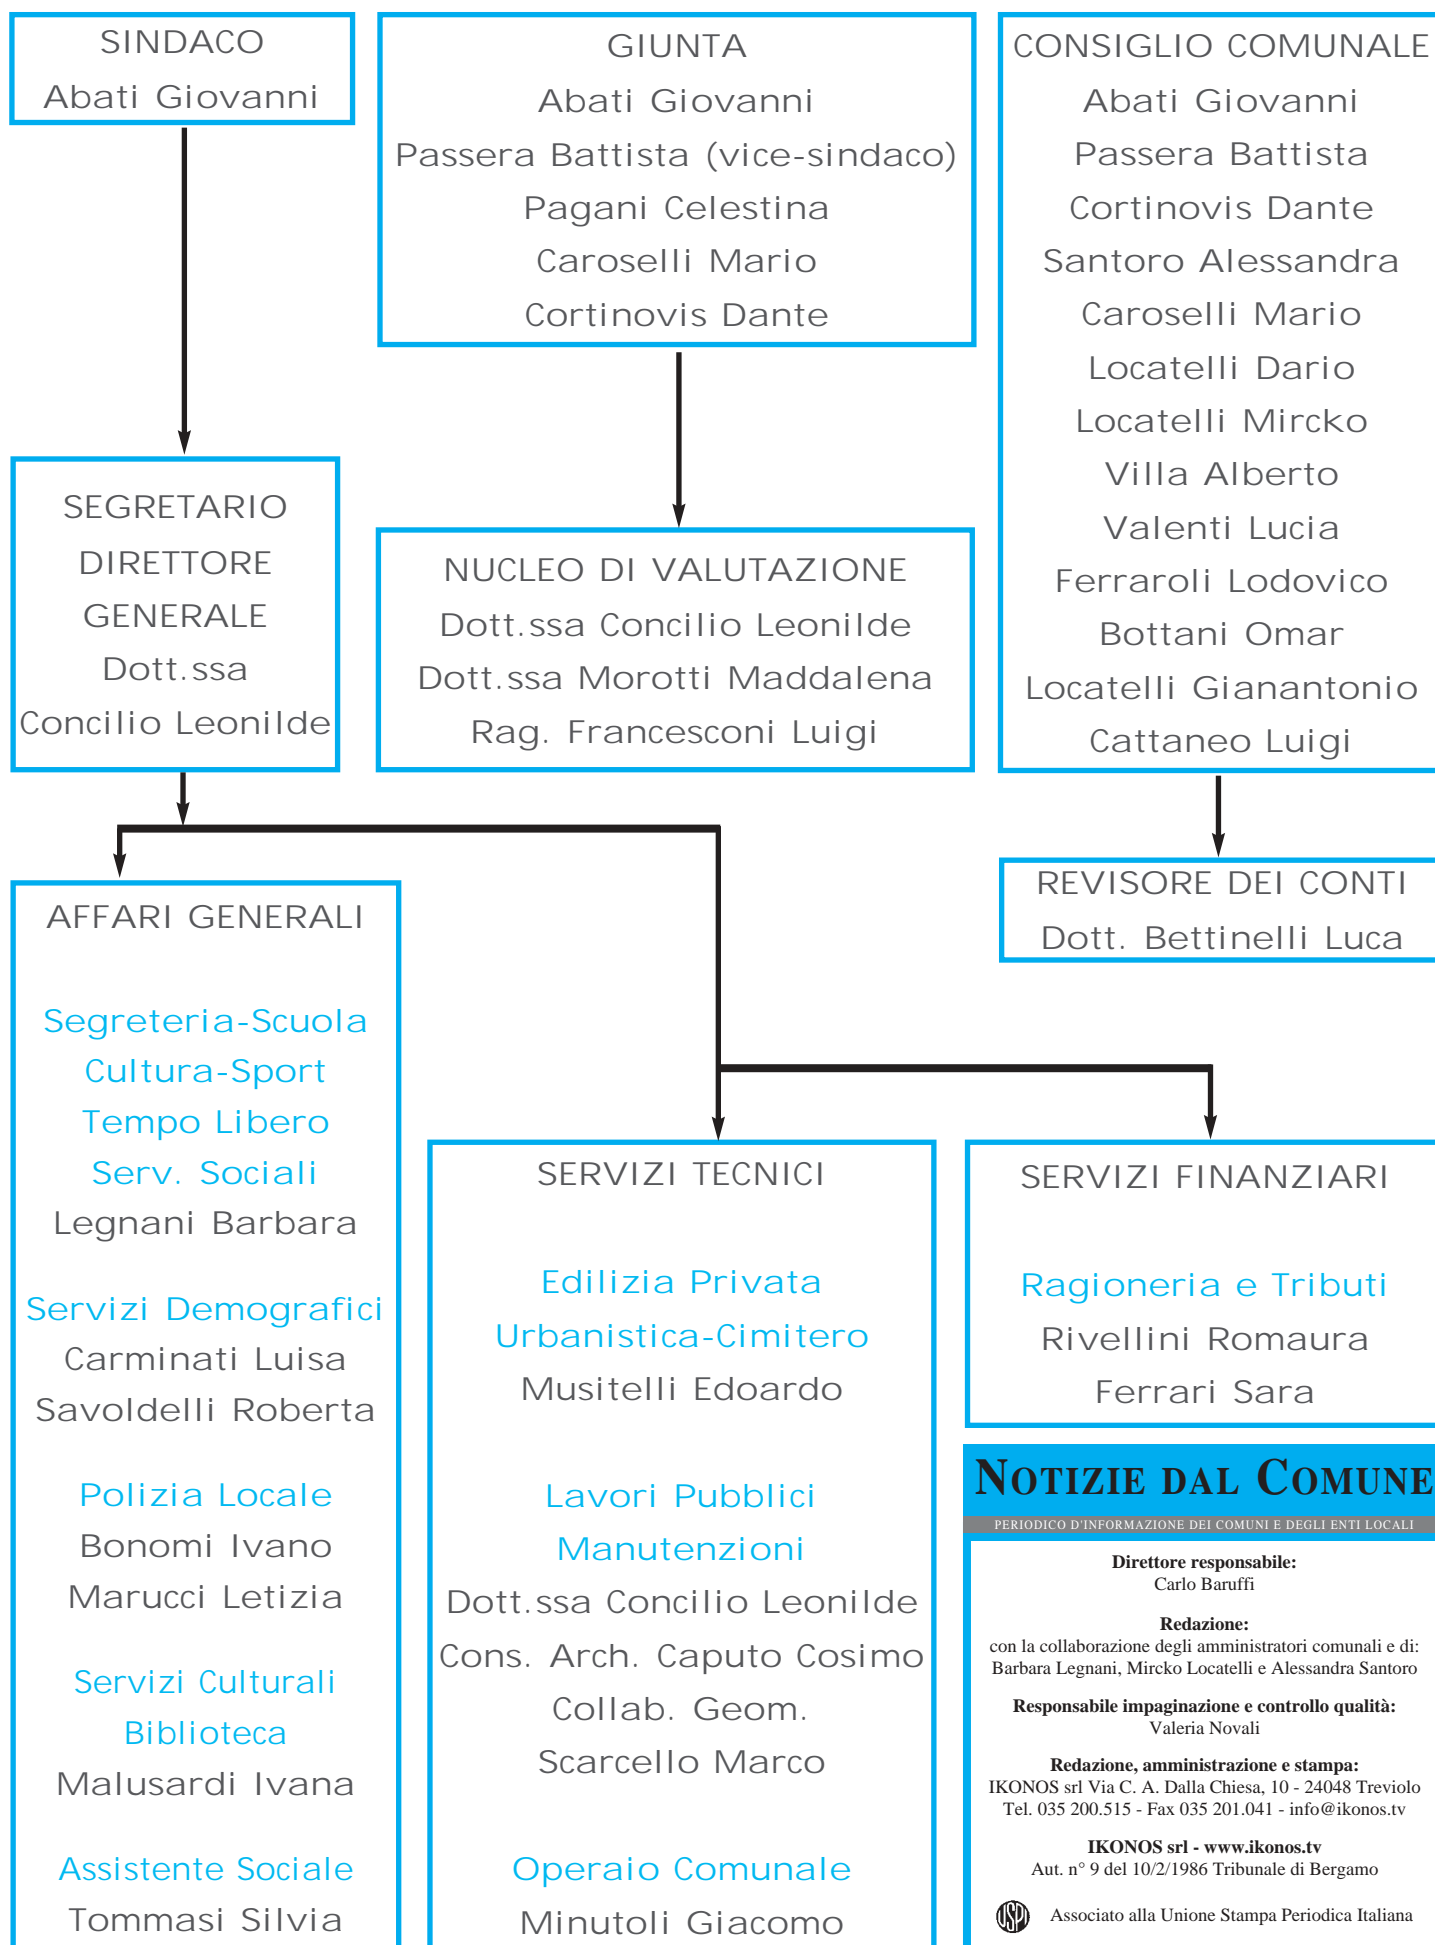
SINDACO
Abati Giovanni

GIUNTA
Abati Giovanni
Passera Battista (vice-sindaco)
Pagani Celestina
Caroselli Mario
Cortinovis Dante

CONSIGLIO COMUNALE
Abati Giovanni
Passera Battista
Cortinovis Dante
Santoro Alessandra
Caroselli Mario
Locatelli Dario
Locatelli Mircko
Villa Alberto
Valenti Lucia
Ferraroli Lodovico
Bottani Omar
Locatelli Gianantonio
Cattaneo Luigi

SEGRETARIO
DIRETTORE
GENERALE
Dott.ssa
Concilio Leonilde

NUCLEO DI VALUTAZIONE
Dott.ssa Concilio Leonilde
Dott.ssa Morotti Maddalena
Rag. Francesconi Luigi

REVISORE DEI CONTI
Dott. Bettinelli Luca

AFFARI GENERALI

Segreteria-Scuola
Cultura-Sport
Tempo Libero
Serv. Sociali
Legnani Barbara

Servizi Demografici
Carminati Luisa
Savoldelli Roberta

Polizia Locale
Bonomi Ivano
Marucci Letizia

Servizi Culturali
Biblioteca
Malusardi Ivana

Assistente Sociale
Tommasi Silvia

SERVIZI TECNICI

Edilizia Privata
Urbanistica-Cimitero
Musitelli Edoardo

Lavori Pubblici
Manutenzioni
Dott.ssa Concilio Leonilde
Cons. Arch. Caputo Cosimo
Collab. Geom.
Scarcello Marco

Operaio Comunale
Minutoli Giacomo

SERVIZI FINANZIARI

Ragioneria e Tributi
Rivellini Romaura
Ferrari Sara

NOTIZIE DAL COMUNE
PERIODICO D'INFORMAZIONE DEI COMUNI E DEGLI ENTI LOCALI

Direttore responsabile:
Carlo Baruffi

Redazione:
con la collaborazione degli amministratori comunali e di:
Barbara Legnani, Mircko Locatelli e Alessandra Santoro

Responsabile impaginazione e controllo qualità:
Valeria Novali

Redazione, amministrazione e stampa:
IKONOS srl Via C. A. Dalla Chiesa, 10 - 24048 Treviolo
Tel. 035 200.515 - Fax 035 201.041 - info@ikonos.tv

IKONOS srl - www.ikonos.tv
Aut. n° 9 del 10/2/1986 Tribunale di Bergamo

USPI Associato alla Unione Stampa Periodica Italiana